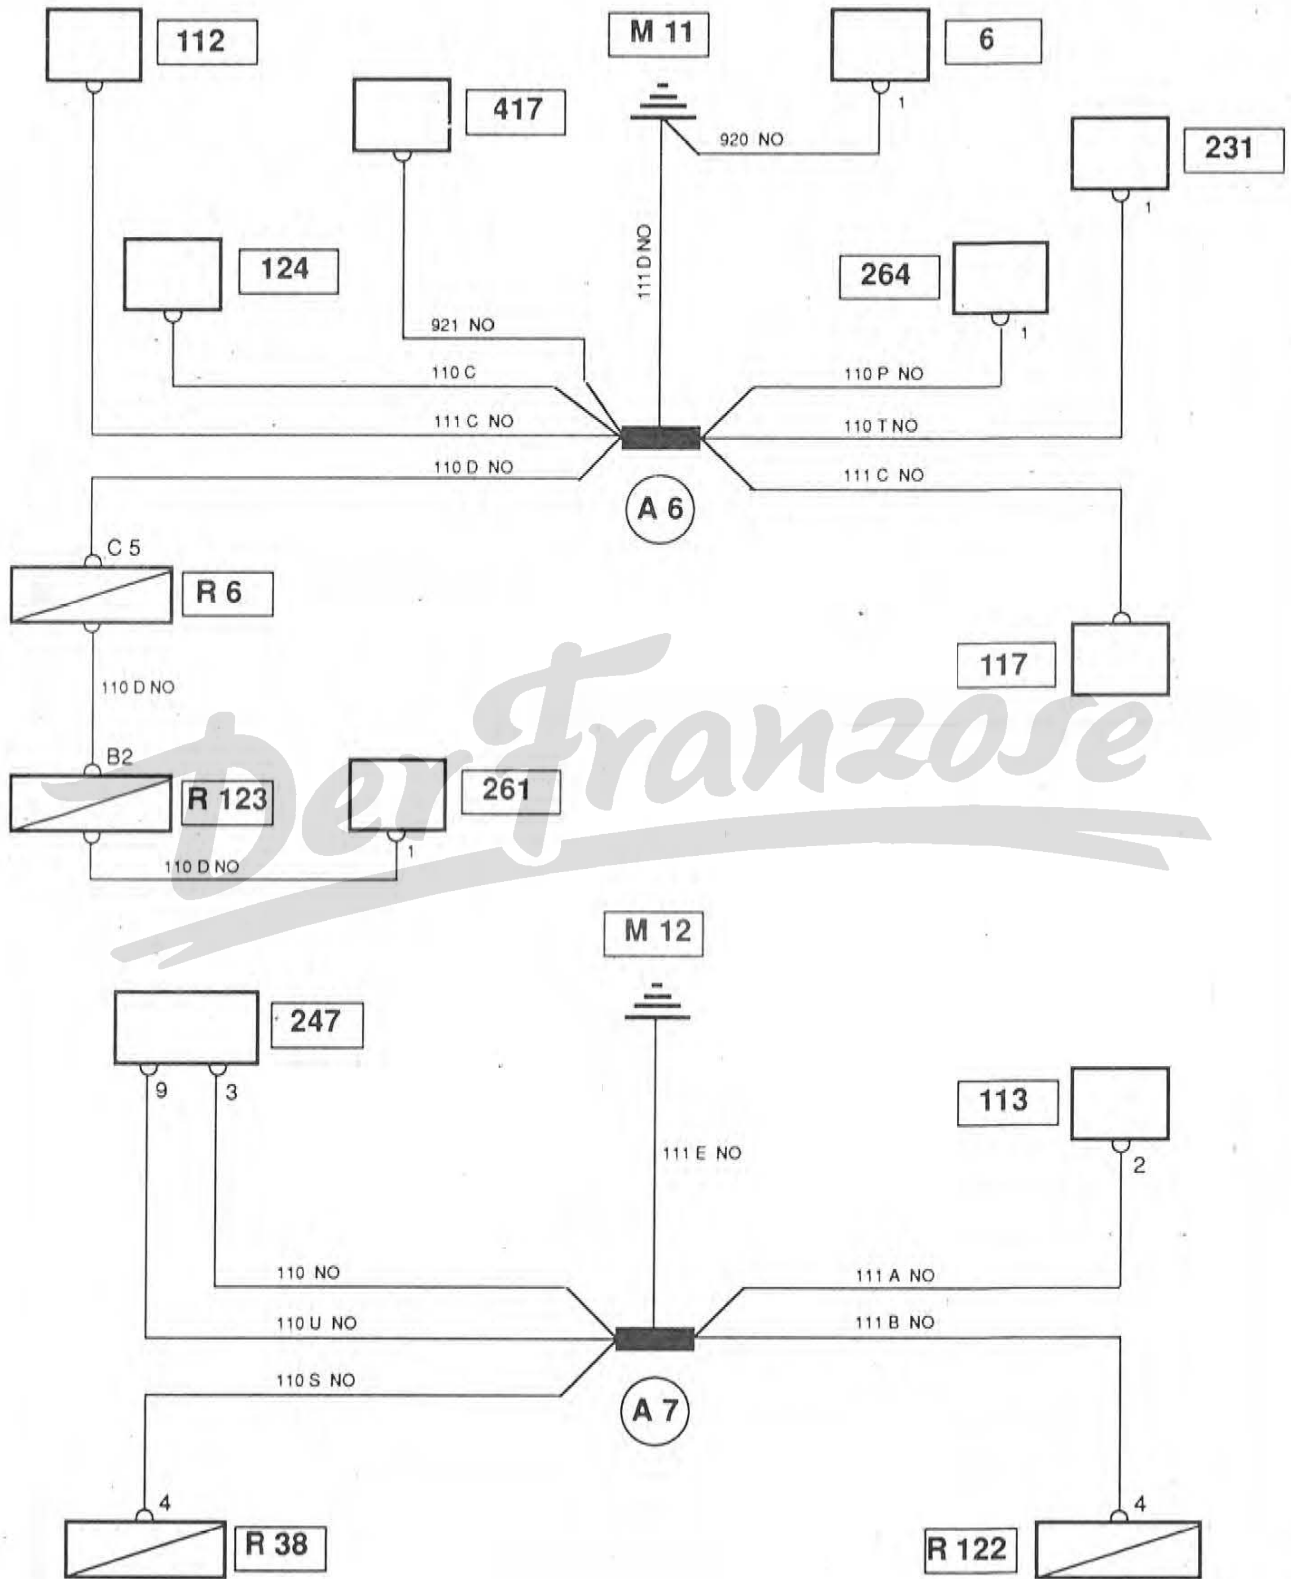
112

M 11

6

417

920 NO

1

231

1

124

111 D NO

264

921 NO

1

110 C

110 P NO

111 C NO

110 T NO

110 D NO

111 C NO

A 6

C 5

R 6

117

110 D NO

Der Franzose

B2

R 123

261

1

110 D NO

M 12

247

9

3

113

2

111 E NO

110 NO

111 A NO

110 U NO

111 B NO

110 S NO

A 7

4

4

R 38

R 122